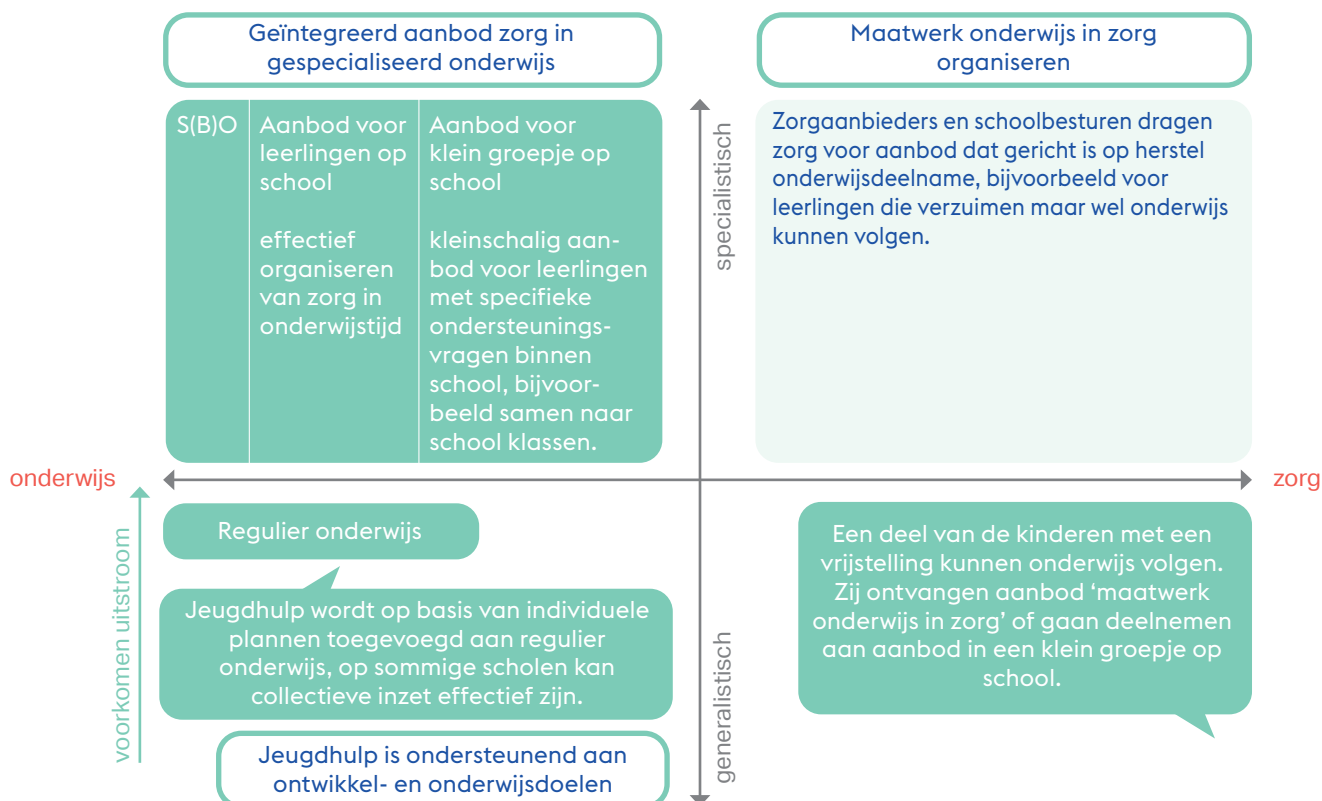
Geïntegreerd aanbod zorg in gespecialiseerd onderwijs

Maatwerk onderwijs in zorg organiseren

| S(B)O | Aanbod voor leerlingen op school | Aanbod voor klein groepje op school |
|---|---|---|
| | effectief organiseren van zorg in onderwijstijd | kleinschalig aanbod voor leerlingen met specifieke ondersteuningsvragen binnen school, bijvoorbeeld samen naar school klassen. |

specialistisch

Zorgaanbieders en schoolbesturen dragen zorg voor aanbod dat gericht is op herstel onderwijsdeelname, bijvoorbeeld voor leerlingen die verzuimen maar wel onderwijs kunnen volgen.

onderwijs

zorg

voorkomen uitstroom

Regulier onderwijs

Jeugdhulp wordt op basis van individuele plannen toegevoegd aan regulier onderwijs, op sommige scholen kan collectieve inzet effectief zijn.

Jeugdhulp is ondersteunend aan ontwikkel- en onderwijsdoelen

generalistisch

Een deel van de kinderen met een vrijstelling kunnen onderwijs volgen. Zij ontvangen aanbod ‘maatwerk onderwijs in zorg’ of gaan deelnemen aan aanbod in een klein groepje op school.